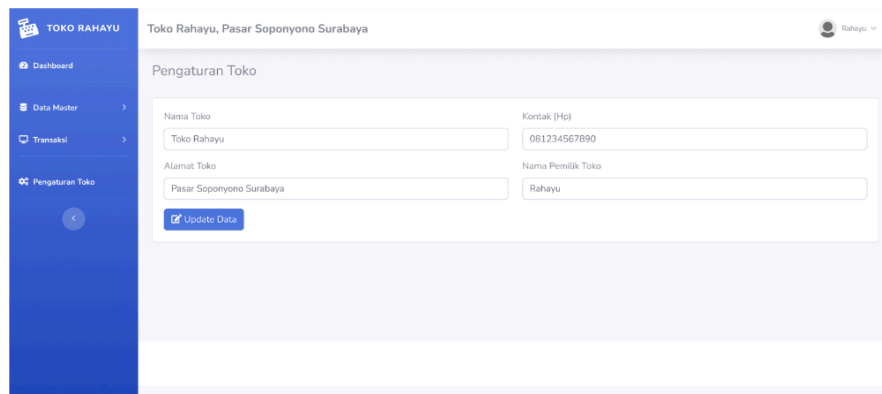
TOKO RAHAYU

Dashboard

Data Master

Transaksi

Pengaturan Toko

Toko Rahayu, Pasar Soponyono Surabaya

Rahayu

Pengaturan Toko

Nama Toko

Toko Rahayu

Kontak (Hp)

081234567890

Alamat Toko

Pasar Soponyono Surabaya

Nama Pemilik Toko

Rahayu

Update Data